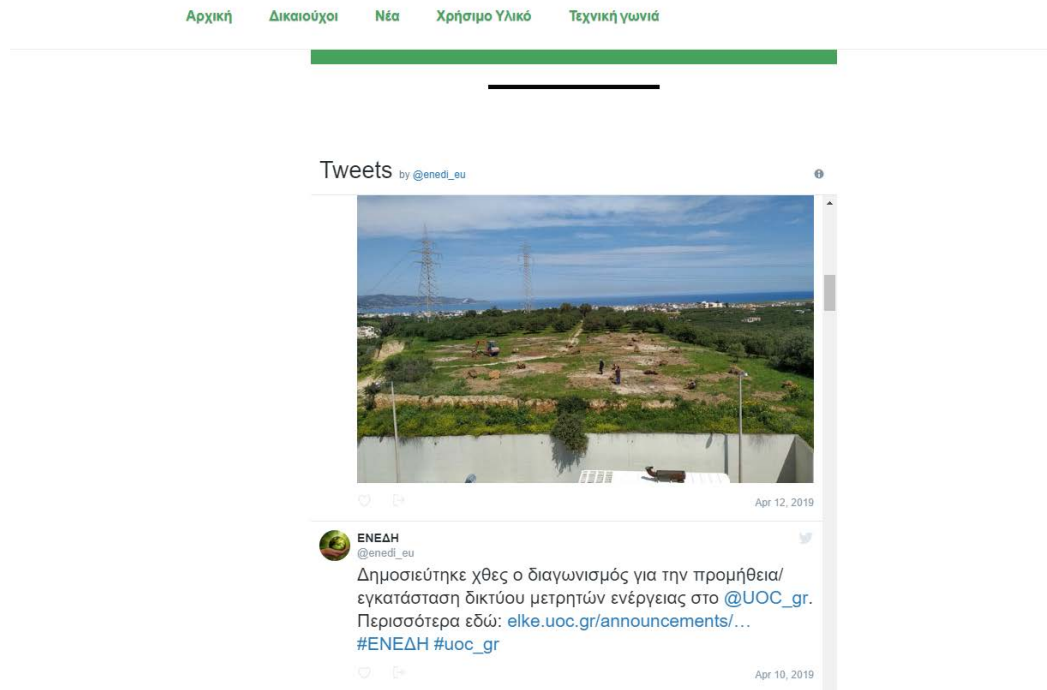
Αρχική Δικαιούχοι Νέα Χρήσιμο Υλικό Τεχνική γωνιά

Tweets by @enedi_eu

Apr 12, 2019

ΕΝΕΔΗ
@enedi_eu

Δημοσιεύτηκε χθες ο διαγωνισμός για την προμήθεια/εγκατάσταση δικτύου μετρητών ενέργειας στο @UOC_gr. Περισσότερα εδώ: elke.uoc.gr/announcements/… #ΕΝΕΔΗ #uoc_gr

Apr 10, 2019